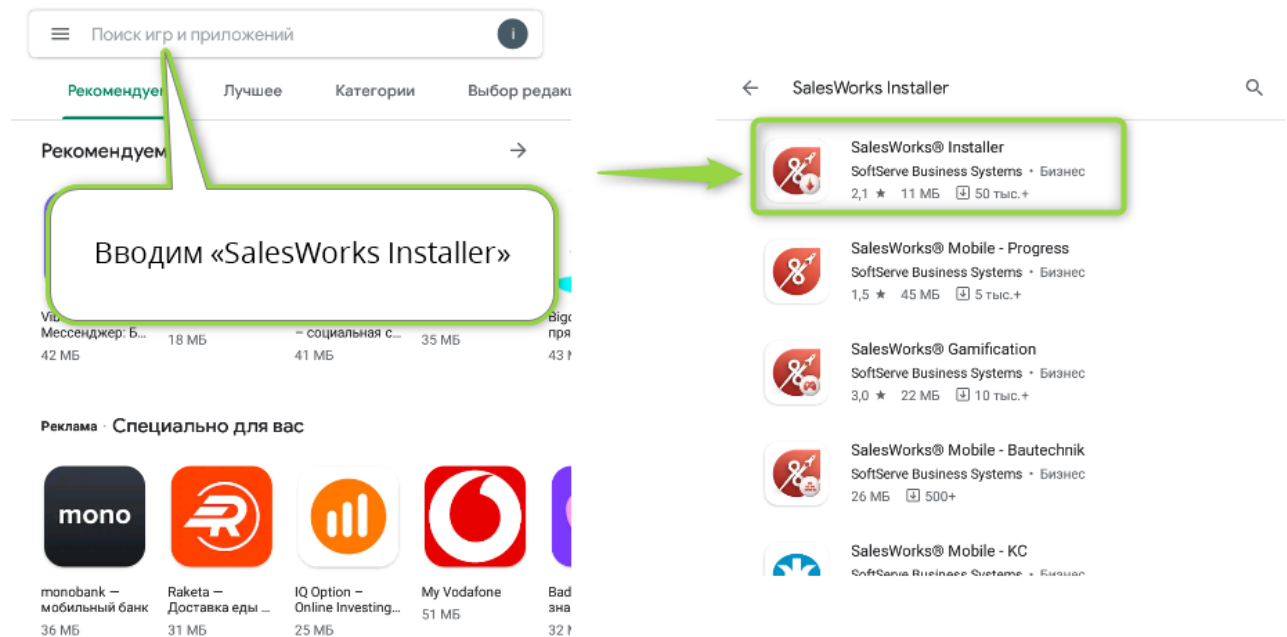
Поиск игр и приложений

Рекомендуем Лучшее Категории Выбор редак

Рекомендуем

Вводим «SalesWorks Installer»

Vib Мессенджер: Б... 42 МБ

18 МБ

– социальная с... 41 МБ

35 МБ

Bigo пря 43

Реклама · Специально для вас

mono

monobank — мобильный банк 36 МБ

Raketa — Доставка еды ... 31 МБ

IQ Option – Online Investing... 25 МБ

My Vodafone 51 МБ

Bad зна 32

SalesWorks Installer

SalesWorks® Installer
SoftServe Business Systems • Бизнес
2,1 ★ 11 МБ 50 тыс.+

SalesWorks® Mobile - Progress
SoftServe Business Systems • Бизнес
1,5 ★ 45 МБ 5 тыс.+

SalesWorks® Gamification
SoftServe Business Systems • Бизнес
3,0 ★ 22 МБ 10 тыс.+

SalesWorks® Mobile - Bautechnik
SoftServe Business Systems • Бизнес
26 МБ 500+

SalesWorks® Mobile - KC
SoftServe Business Systems • Бизнес